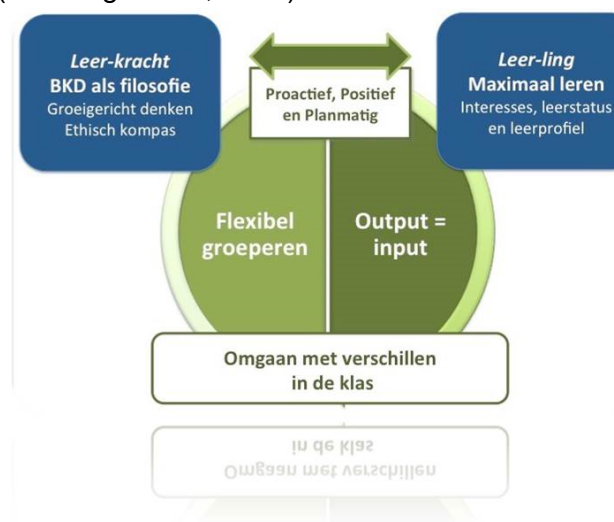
Leer-kracht
BKD als filosofie
Groeigericht denken
Ethisch kompas

Proactief, Positief en Planmatig

Leer-ling
Maximaal leren
Interesses, leerstatus en leerprofiel

Flexibel groeperen

Output = input

Omgaan met verschillen in de klas